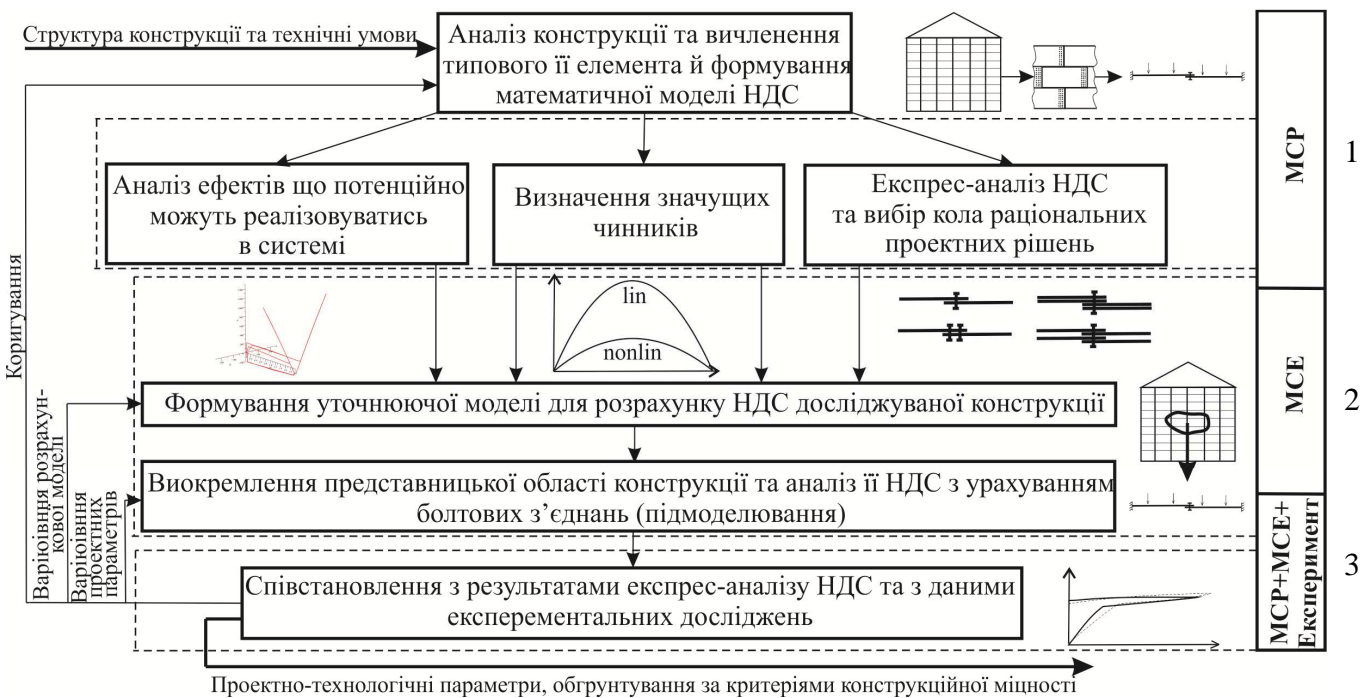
Структура конструкції та технічні умови

Аналіз конструкції та вичленення типового її елемента й формування математичної моделі НДС

Аналіз ефектів що потенційно можуть реалізовуватись в системі

Визначення значущих чинників

Експрес-аналіз НДС та вибір кола раціональних проектних рішень

МСР

1

Коригування

lin

nonlin

Варіювння розрахункової моделі

Варіювння проектних параметрів

Формування уточнюючої моделі для розрахунку НДС досліджуваної конструкції

МСЕ

2

Виокремлення представницької області конструкції та аналіз її НДС з урахуванням болтових з'єднань (підмоделювання)

МСР+МСЕ+ Експеримент

Співстановлення з результатами експрес-аналізу НДС та з даними експерементальних досліджень

3

Проектно-технологічні параметри, обгрунтування за критеріями конструкційної міцності